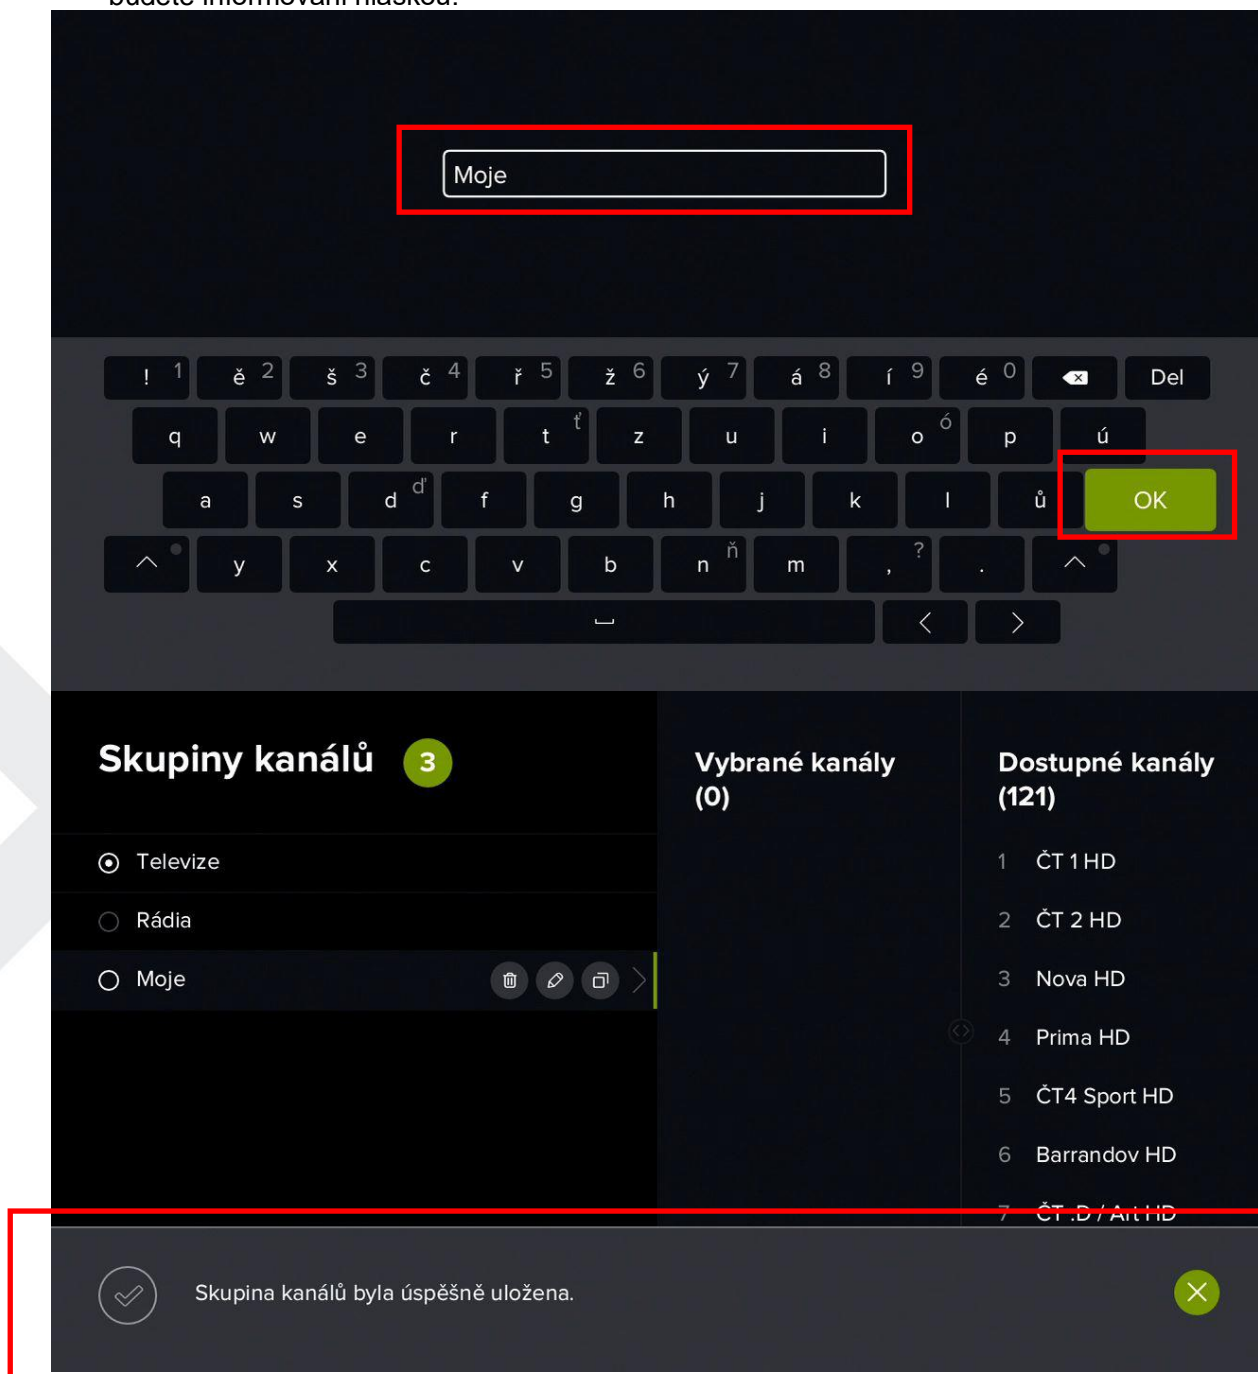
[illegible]

Moje

! 1 ě 2 š 3 č 4 ř 5 ž 6 ý 7 á 8 í 9 é 0 Del

q w e r t ť z u i o ó p ú

a s d ď f g h j k l ů OK

y x c v b n ň m , ? .

Skupiny kanálů 3

Televize

Rádia

Moje

Vybrané kanály (0)

Dostupné kanály (121)

1 ČT 1 HD

2 ČT 2 HD

3 Nova HD

4 Prima HD

5 ČT4 Sport HD

6 Barrandov HD

7 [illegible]

Skupina kanálů byla úspěšně uložena.